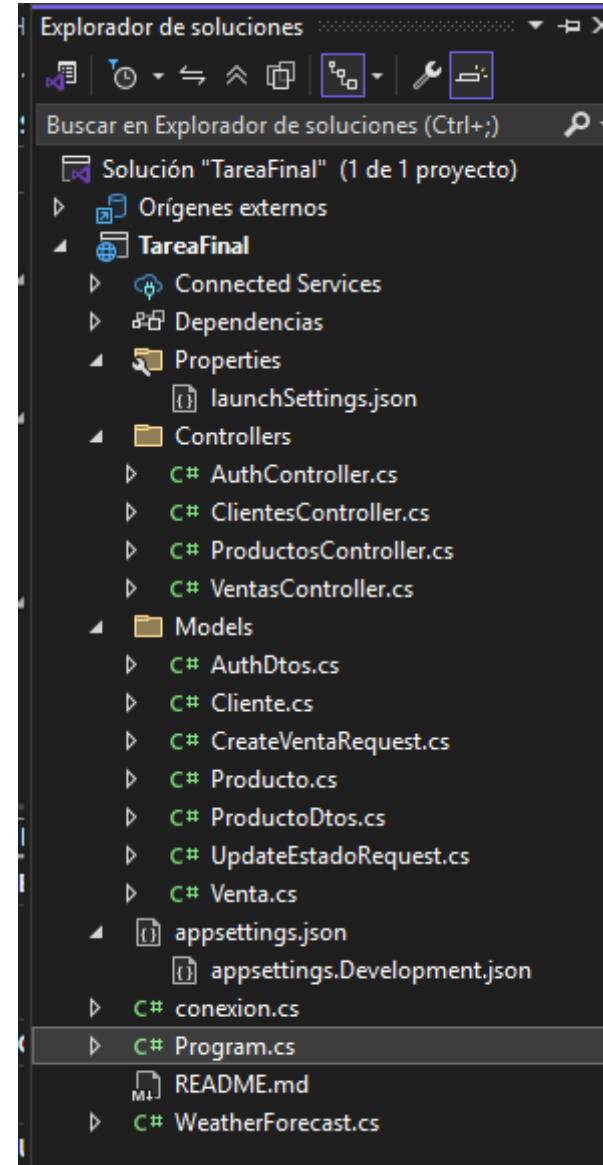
Explorador de soluciones

Buscar en Explorador de soluciones (Ctrl+;)

Solución "TareaFinal" (1 de 1 proyecto)
Orígenes externos
TareaFinal
Connected Services
Dependencias
Properties
launchSettings.json
Controllers
C# AuthController.cs
C# ClientesController.cs
C# ProductosController.cs
C# VentasController.cs
Models
C# AuthDtos.cs
C# Cliente.cs
C# CreateVentaRequest.cs
C# Producto.cs
C# ProductoDtos.cs
C# UpdateEstadoRequest.cs
C# Venta.cs
appsettings.json
appsettings.Development.json
C# conexion.cs
C# Program.cs
README.md
C# WeatherForecast.cs